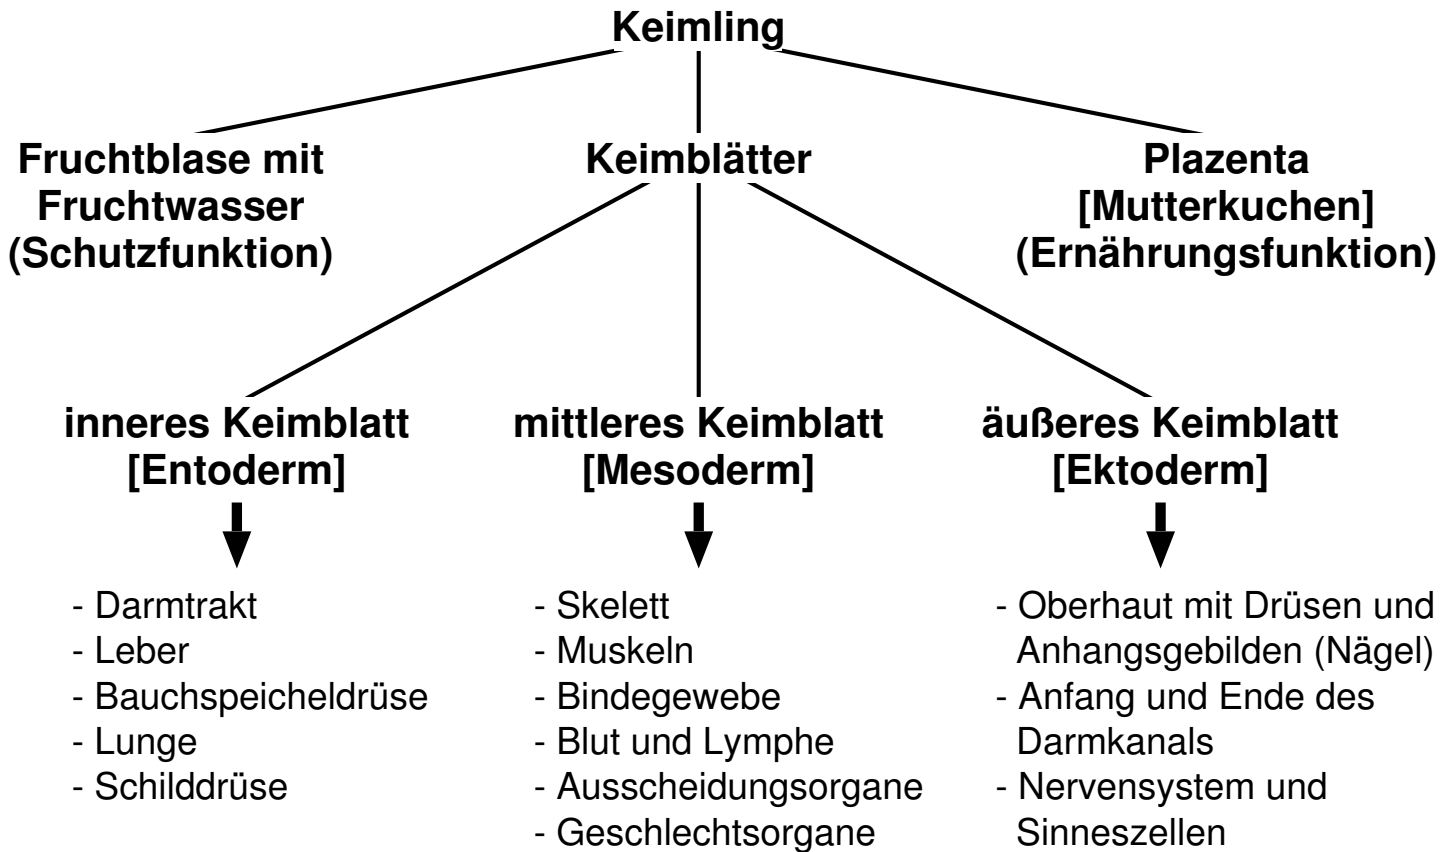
Keimling

Fruchtblase mit Fruchtwasser (Schutzfunktion)

Keimblätter

Plazenta [Mutterkuchen] (Ernährungsfunktion)

inneres Keimblatt [Entoderm]

- Darmtrakt
- Leber
- Bauchspeicheldrüse
- Lunge
- Schilddrüse

mittleres Keimblatt [Mesoderm]

- Skelett
- Muskeln
- Bindegewebe
- Blut und Lymphe
- Ausscheidungsorgane
- Geschlechtsorgane

äußeres Keimblatt [Ektoderm]

- Oberhaut mit Drüsen und Anhangsgebilden (Nägel)
- Anfang und Ende des Darmkanals
- Nervensystem und Sinneszellen